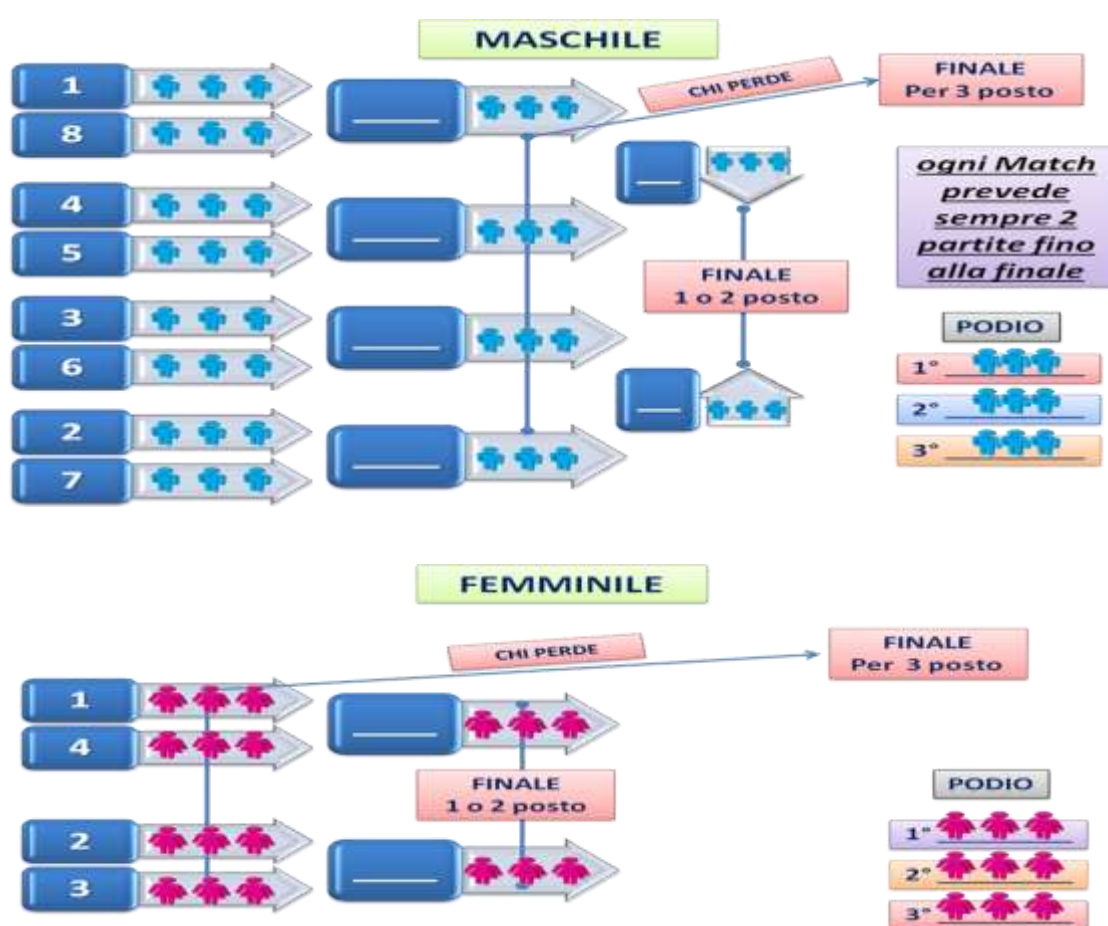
MASCHILE

1
8
4
5
3
6
2
7

______
______
______
______

CHI PERDE

FINALE
Per 3 posto

__
__

FINALE
1 o 2 posto

ogni Match prevede sempre 2 partite fino alla finale

PODIO
1° ______
2° ______
3° ______

FEMMINILE

CHI PERDE

FINALE
Per 3 posto

1
4
2
3

______
______

FINALE
1 o 2 posto

PODIO
1° ______
2° ______
3° ______